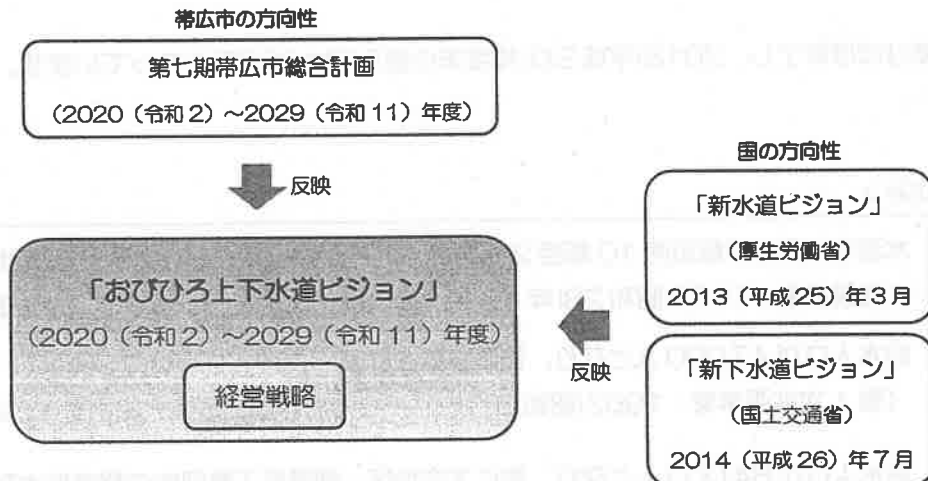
帯広市の方向性

第七期帯広市総合計画

（2020（令和2）～2029（令和11）年度）

反映

「おびひろ上下水道ビジョン」

（2020（令和2）～2029（令和11）年度）

経営戦略

国の方向性

「新水道ビジョン」

（厚生労働省）

2013（平成25）年3月

反映

「新下水道ビジョン」

（国土交通省）

2014（平成26）年7月